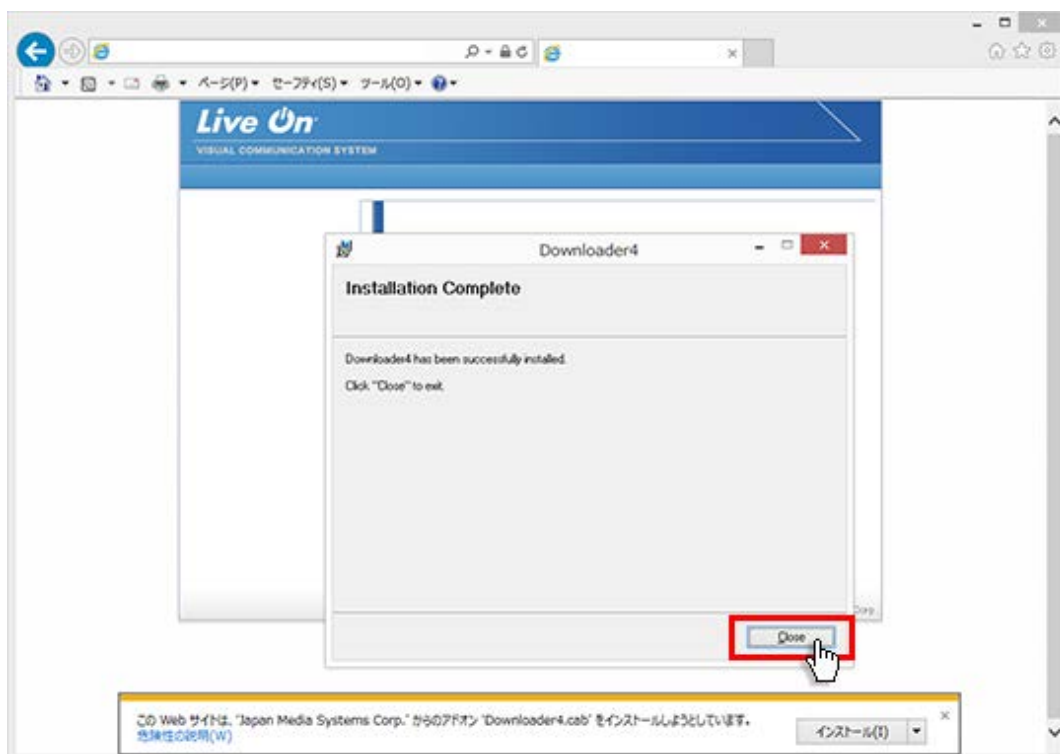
ページ(P) セーフティ(S) ツール(O)

Live On

VISUAL COMMUNICATION SYSTEM

Downloader4

Installation Complete

Downloader4 has been successfully installed.

Click "Close" to exit.

Close

この Web サイトは、"Japan Media Systems Corp." からのアドオン 'Downloader4.cab' をインストールしようとしています。
危険性の説明(W)

インストール(I)